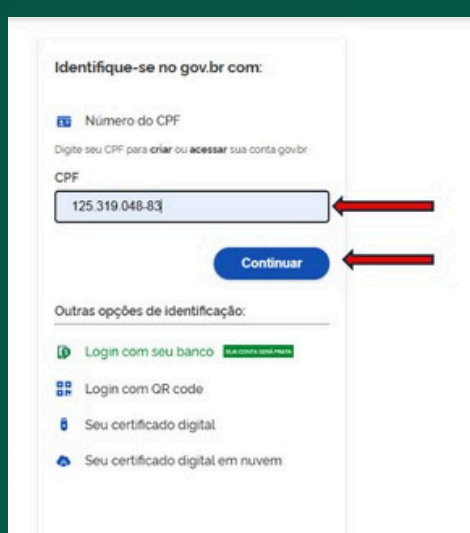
Identifique-se no gov.br com:

Número do CPF

Digite seu CPF para **criar** ou **acessar** sua conta gov.br

CPF

125.319.048-83

Continuar

Outras opções de identificação:

Login com seu banco SUA CONTA SERÁ PRATA

Login com QR code

Seu certificado digital

Seu certificado digital em nuvem